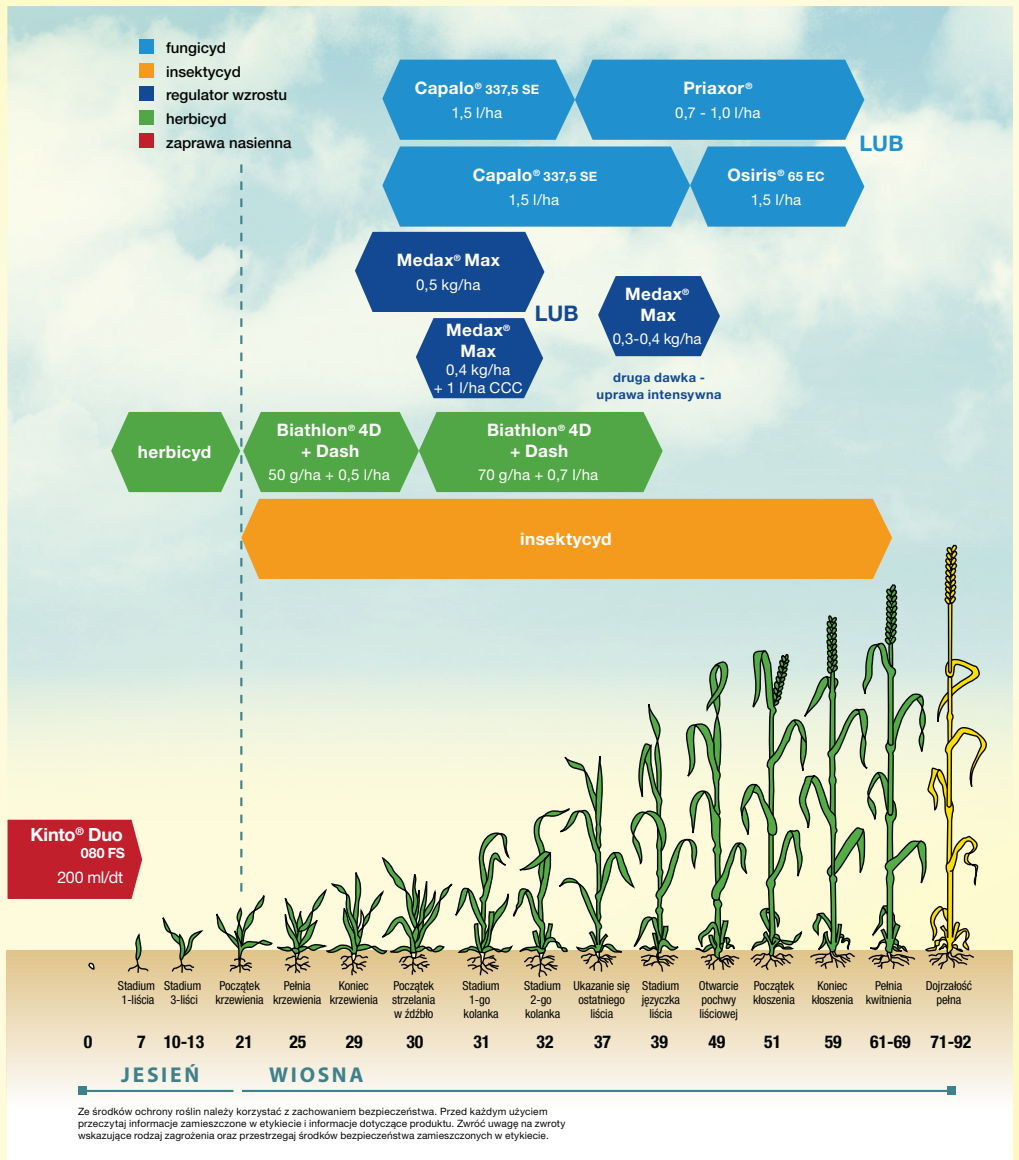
fungicyd
insektycyd
regulator wzrostu
herbicyd
zaprawa nasienna

Capalo® 337,5 SE
1,5 l/ha

Priaxor®
0,7 - 1,0 l/ha

LUB

Capalo® 337,5 SE
1,5 l/ha

Osiris® 65 EC
1,5 l/ha

Medax® Max
0,5 kg/ha

LUB

Medax® Max
0,4 kg/ha
+ 1 l/ha CCC

Medax® Max
0,3-0,4 kg/ha

druga dawka - uprawa intensywna

herbicyd

Biathlon® 4D + Dash
50 g/ha + 0,5 l/ha

Biathlon® 4D + Dash
70 g/ha + 0,7 l/ha

insektycyd

Kinto® Duo 080 FS
200 ml/dt

Stadium 1-liścia
Stadium 3-liści
Początek krzewienia
Pełnia krzewienia
Koniec krzewienia
Początek strzelania w źdźbło
Stadium 1-go kolanka
Stadium 2-go kolanka
Ukazanie się ostatniego liścia
Stadium języczka liścia
Otwarcie pochwy liściowej
Początek kłoszenia
Koniec kłoszenia
Pełnia kwitnienia
Dojrzałość pełna

0 7 10-13 21 25 29 30 31 32 37 39 49 51 59 61-69 71-92

JESIEŃ
WIOSNA

Ze środków ochrony roślin należy korzystać z zachowaniem bezpieczeństwa. Przed każdym użyciem przeczytaj informacje zamieszczone w etykiecie i informacje dotyczące produktu. Zwróć uwagę na zwroty wskazujące rodzaj zagrożenia oraz przestrzegaj środków bezpieczeństwa zamieszczonych w etykiecie.